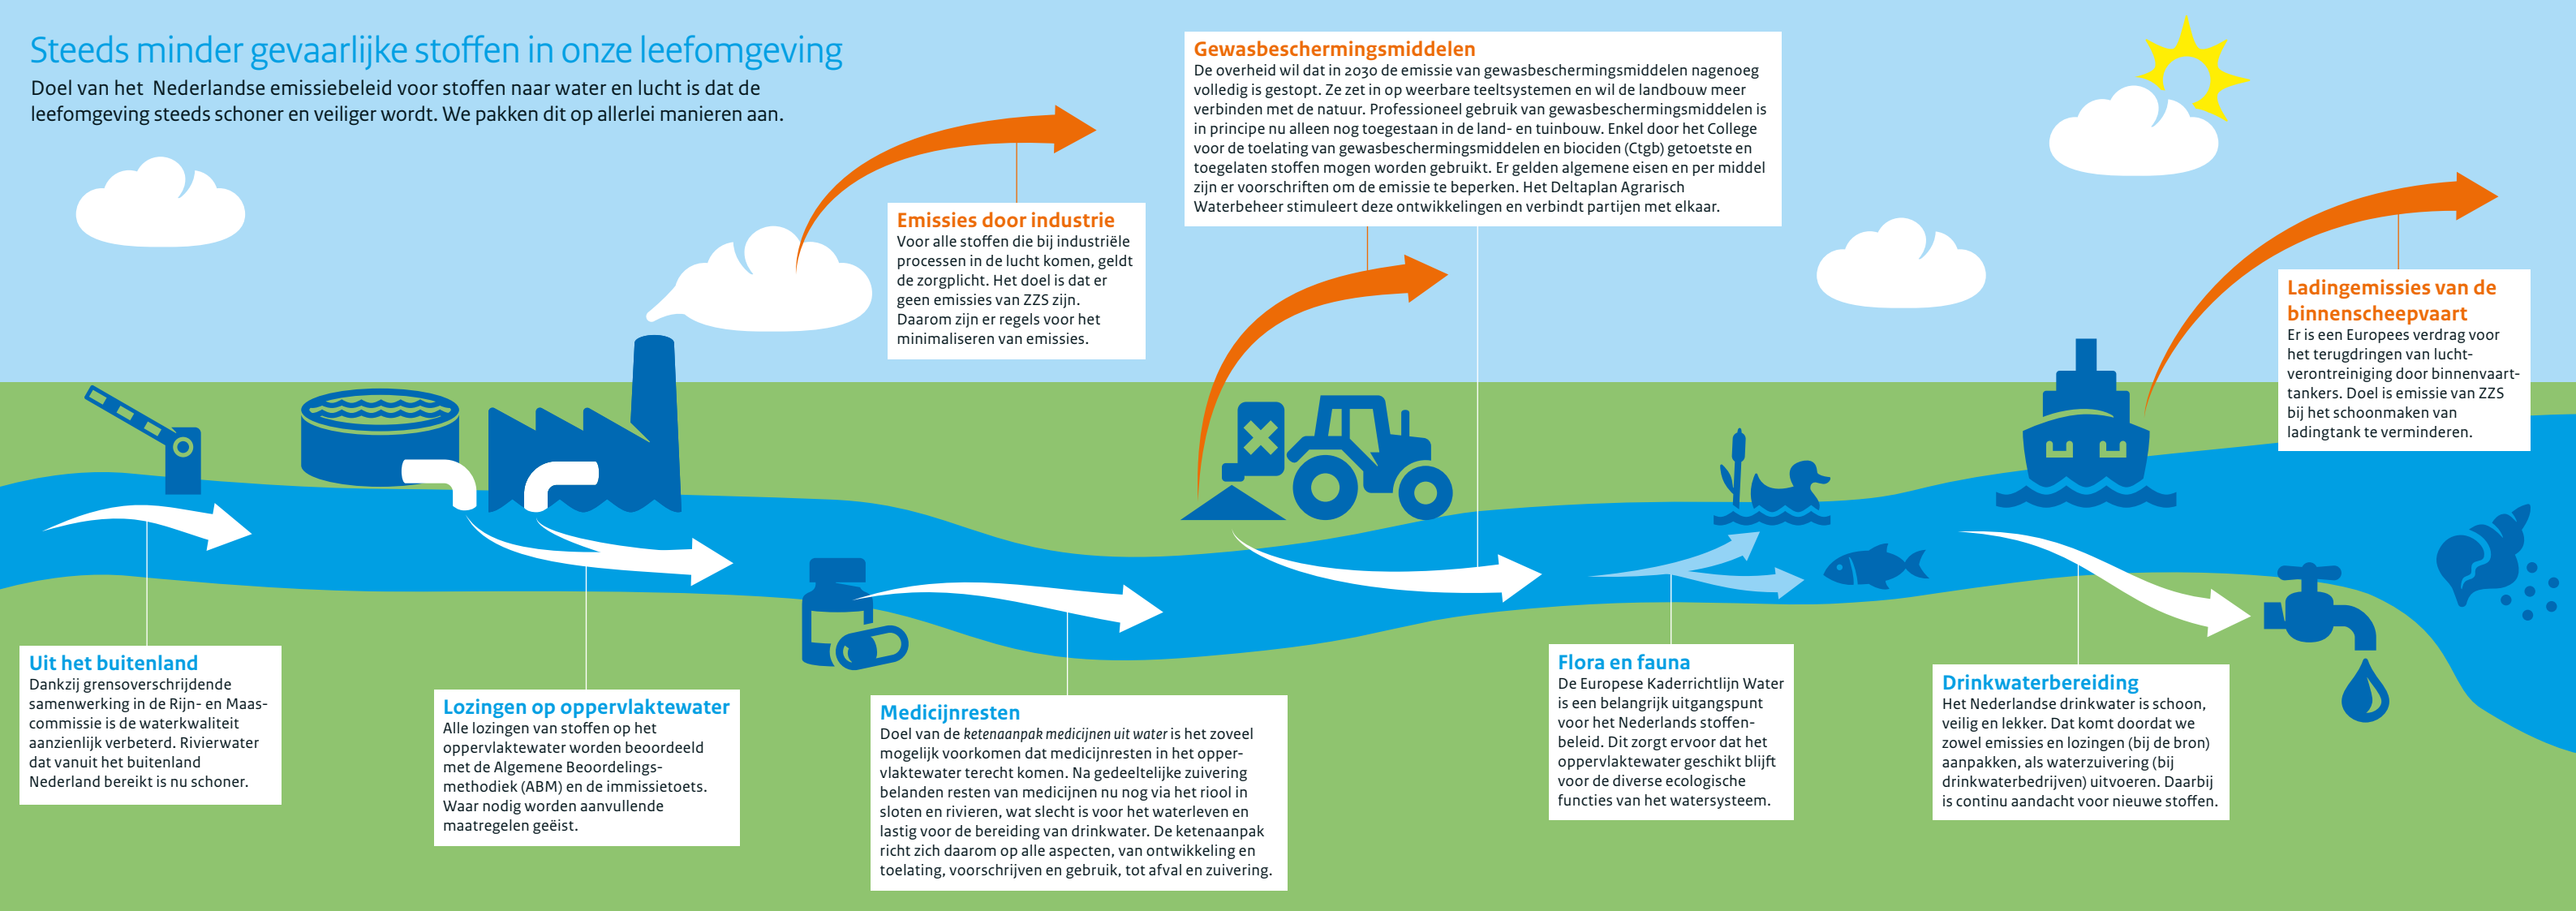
Steeds minder gevaarlijke stoffen in onze leefomgeving

Doel van het Nederlandse emissiebeleid voor stoffen naar water en lucht is dat de leefomgeving steeds schoner en veiliger wordt. We pakken dit op allerlei manieren aan.

Emissies door industrie
Voor alle stoffen die bij industriële processen in de lucht komen, geldt de zorgplicht. Het doel is dat er geen emissies van ZZS zijn. Daarom zijn er regels voor het minimaliseren van emissies.

Gewasbeschermingsmiddelen
De overheid wil dat in 2030 de emissie van gewasbeschermingsmiddelen nagenoeg volledig is gestopt. Ze zet in op weerbare teeltsystemen en wil de landbouw meer verbinden met de natuur. Professioneel gebruik van gewasbeschermingsmiddelen is in principe nu alleen nog toegestaan in de land- en tuinbouw. Enkel door het College voor de toelating van gewasbeschermingsmiddelen en biociden (Ctgb) getoetste en toegelaten stoffen mogen worden gebruikt. Er gelden algemene eisen en per middel zijn er voorschriften om de emissie te beperken. Het Deltaplan Agrarisch Waterbeheer stimuleert deze ontwikkelingen en verbindt partijen met elkaar.

Ladingemissies van de binnenscheepvaart
Er is een Europees verdrag voor het terugdringen van luchtverontreiniging door binnenvaarttankers. Doel is emissie van ZZS bij het schoonmaken van ladingtank te verminderen.

Uit het buitenland
Dankzij grensoverschrijdende samenwerking in de Rijn- en Maascommissie is de waterkwaliteit aanzienlijk verbeterd. Rivierwater dat vanuit het buitenland Nederland bereikt is nu schoner.

Lozingen op oppervlaktewater
Alle lozingen van stoffen op het oppervlaktewater worden beoordeeld met de Algemene Beoordelingsmethodiek (ABM) en de immissietoets. Waar nodig worden aanvullende maatregelen geëist.

Medicijnresten
Doel van de ketenaanpak medicijnen uit water is het zoveel mogelijk voorkomen dat medicijnresten in het oppervlaktewater terecht komen. Na gedeeltelijke zuivering belanden resten van medicijnen nu nog via het riool in sloten en rivieren, wat slecht is voor het waterleven en lastig voor de bereiding van drinkwater. De ketenaanpak richt zich daarom op alle aspecten, van ontwikkeling en toelating, voorschrijven en gebruik, tot afval en zuivering.

Flora en fauna
De Europese Kaderrichtlijn Water is een belangrijk uitgangspunt voor het Nederlands stoffenbeleid. Dit zorgt ervoor dat het oppervlaktewater geschikt blijft voor de diverse ecologische functies van het watersysteem.

Drinkwaterbereiding
Het Nederlandse drinkwater is schoon, veilig en lekker. Dat komt doordat we zowel emissies en lozingen (bij de bron) aanpakken, als waterzuivering (bij drinkwaterbedrijven) uitvoeren. Daarbij is continu aandacht voor nieuwe stoffen.